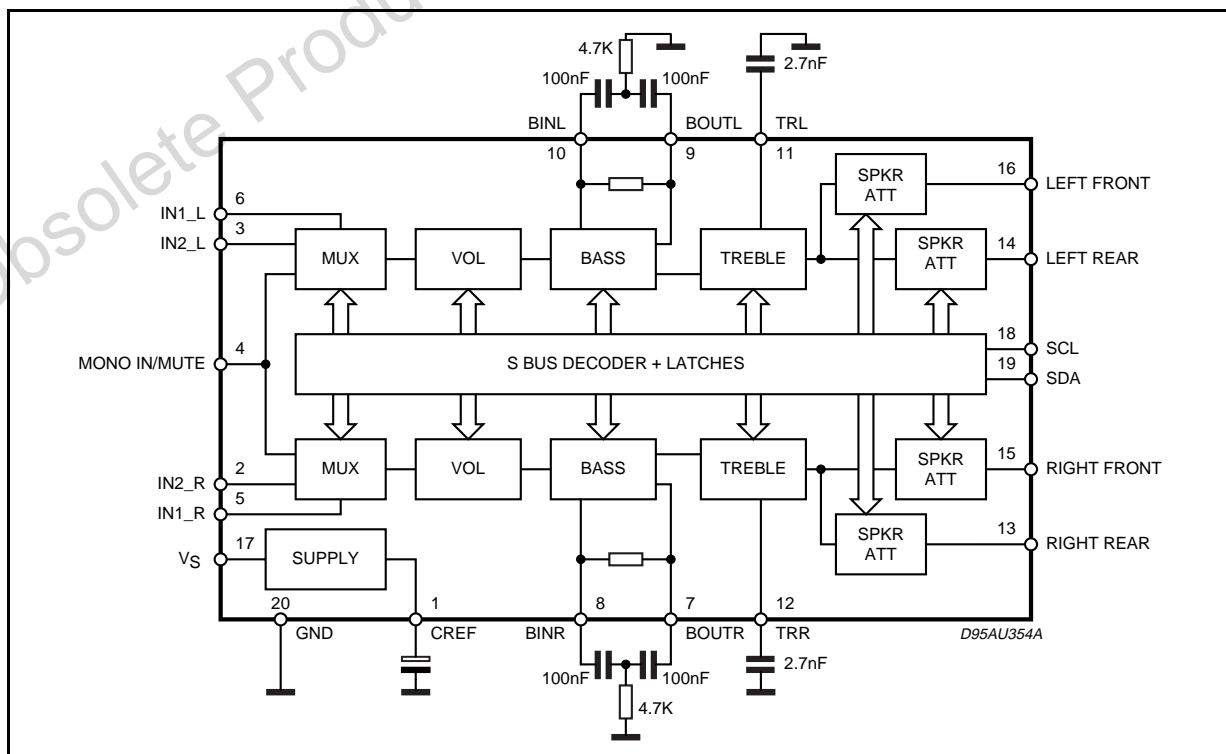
Obsolete Produ

4.7K
100nF
100nF
2.7nF
BINL
BOUTL
TRL
10
9
11
SPKR ATT
16
LEFT FRONT
6
IN1_L
3
IN2_L
MUX
VOL
BASS
TREBLE
SPKR ATT
14
LEFT REAR
18
SCL
MONO IN/MUTE
4
S BUS DECODER + LATCHES
19
SDA
2
IN2_R
MUX
VOL
BASS
TREBLE
SPKR ATT
15
RIGHT FRONT
5
IN1_R
$V_S$
17
SUPPLY
SPKR ATT
13
RIGHT REAR
20
GND
1
CREF
BINR
8
7
BOUTR
12
TRR
D95AU354A
2.7nF
100nF
100nF
4.7K